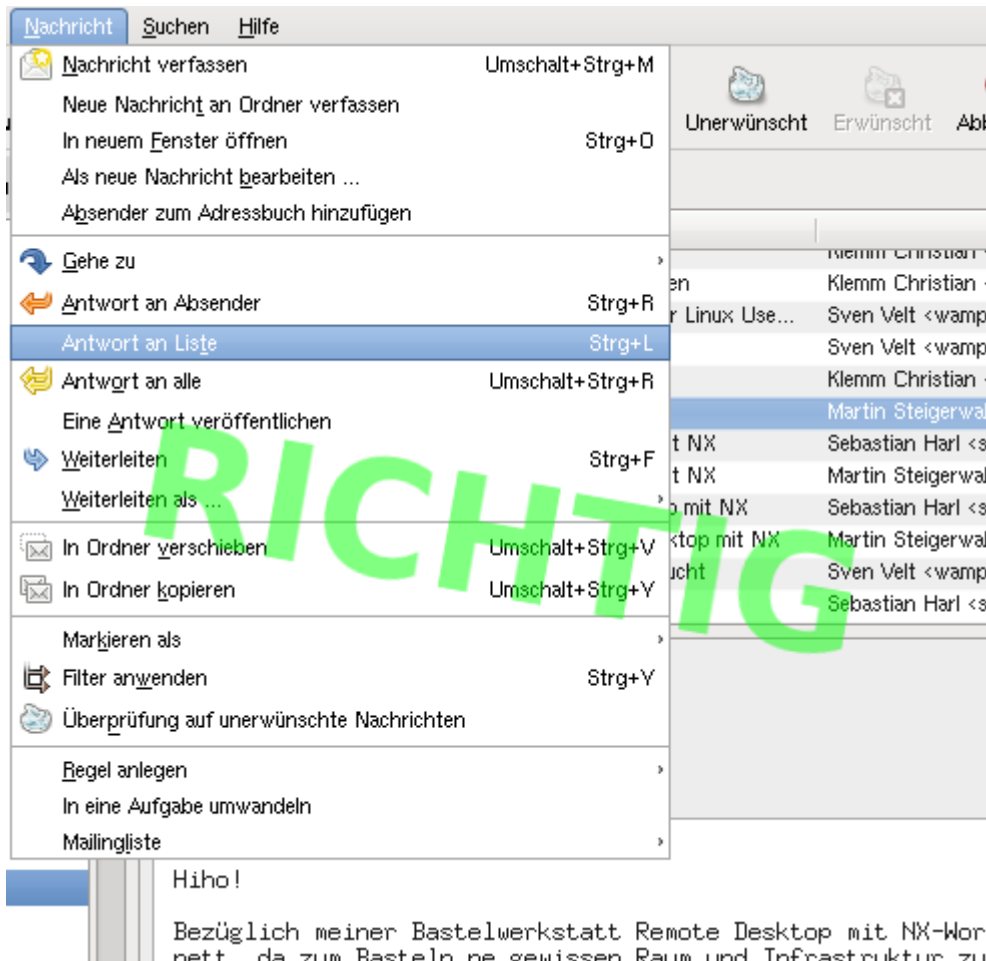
Nachricht Suchen Hilfe

Nachricht verfassen Umschalt+Strg+M
Neue Nachricht an Ordner verfassen
In neuem Fenster öffnen Strg+O
Als neue Nachricht bearbeiten ...
Absender zum Adressbuch hinzufügen
Gehe zu
Antwort an Absender Strg+R
Antwort an Liste Strg+L
Antwort an alle Umschalt+Strg+R
Eine Antwort veröffentlichen
Weiterleiten Strg+F
Weiterleiten als ...
In Ordner verschieben Umschalt+Strg+V
In Ordner kopieren Umschalt+Strg+Y
Markieren als
Filter anwenden Strg+Y
Überprüfung auf unerwünschte Nachrichten
Regel anlegen
In eine Aufgabe umwandeln
Mailingliste

Unerwünscht Erwünscht Abl

Klemm Christian
en Klemm Christian
r Linux Use... Sven Velt <wamp
Sven Velt <wamp
Klemm Christian
Martin Steigerwal
t NX Sebastian Harl <s
t NX Martin Steigerwal
o mit NX Sebastian Harl <s
ktop mit NX Martin Steigerwal
ucht Sven Velt <wamp
Sebastian Harl <s

RICHTIG

Hiho!

Bezüglich meiner Bastelwerkstatt Remote Desktop mit NX-Wor
nett, da zum Basteln ne gewissen Raum und Infrastruktur zu